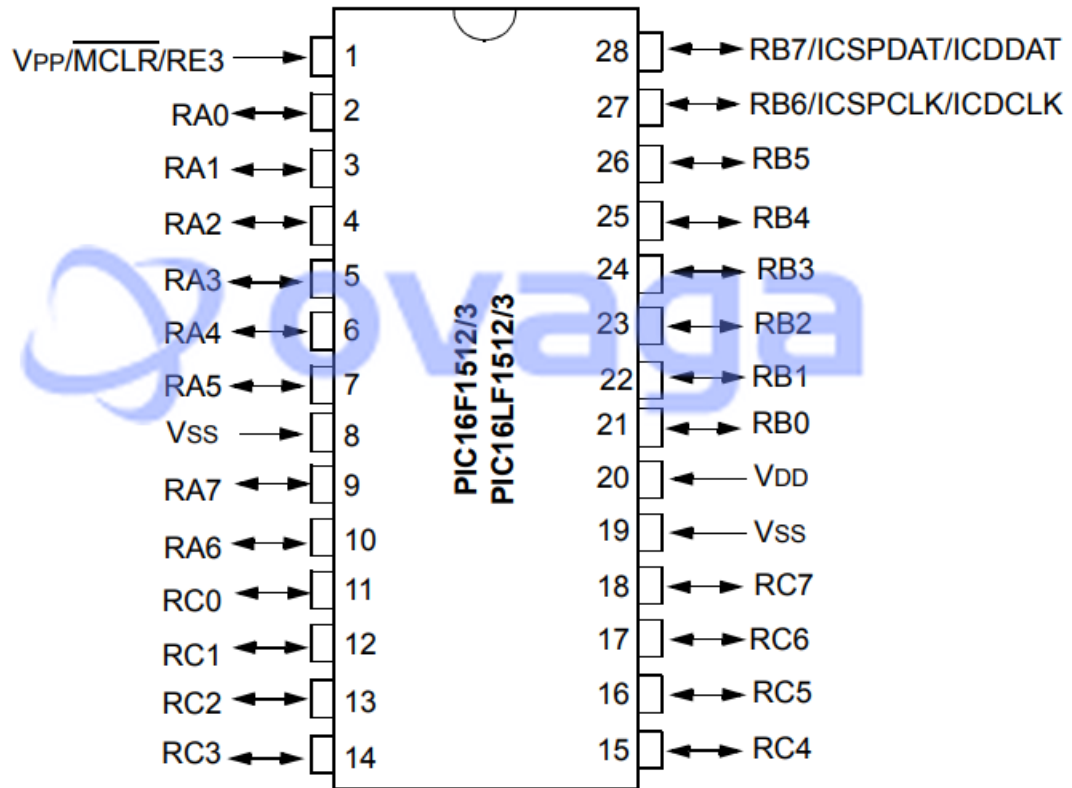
VPP/$\overline{MCLR}$/RE3 1
RA0 2
RA1 3
RA2 4
RA3 5
RA4 6
RA5 7
VSS 8
RA7 9
RA6 10
RC0 11
RC1 12
RC2 13
RC3 14

PIC16F1512/3
PIC16LF1512/3

28 RB7/ICSPDAT/ICDDAT
27 RB6/ICSPCLK/ICDCLK
26 RB5
25 RB4
24 RB3
23 RB2
22 RB1
21 RB0
20 VDD
19 VSS
18 RC7
17 RC6
16 RC5
15 RC4

ovaga